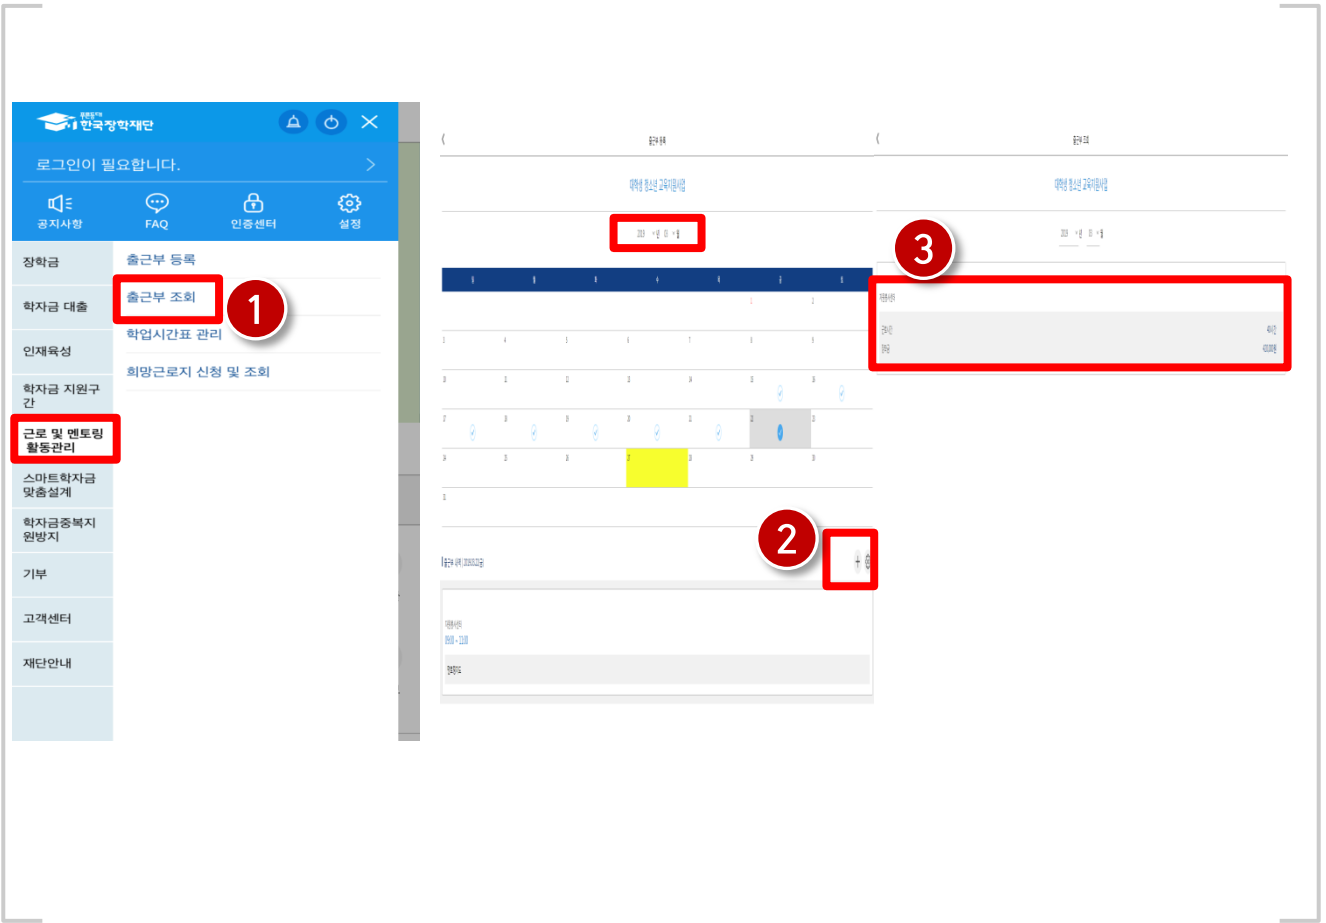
한국장학재단

로그인이 필요합니다.

공지사항
FAQ
인증센터
설정

장학금
학자금 대출
인재육성
학자금 지원구간
근로 및 멘토링 활동관리
스마트학자금 맞춤설계
학자금중복지원방지
기부
고객센터
재단안내

출근부 등록
출근부 조회
학업시간표 관리
희망근로지 신청 및 조회

1

2

3

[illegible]